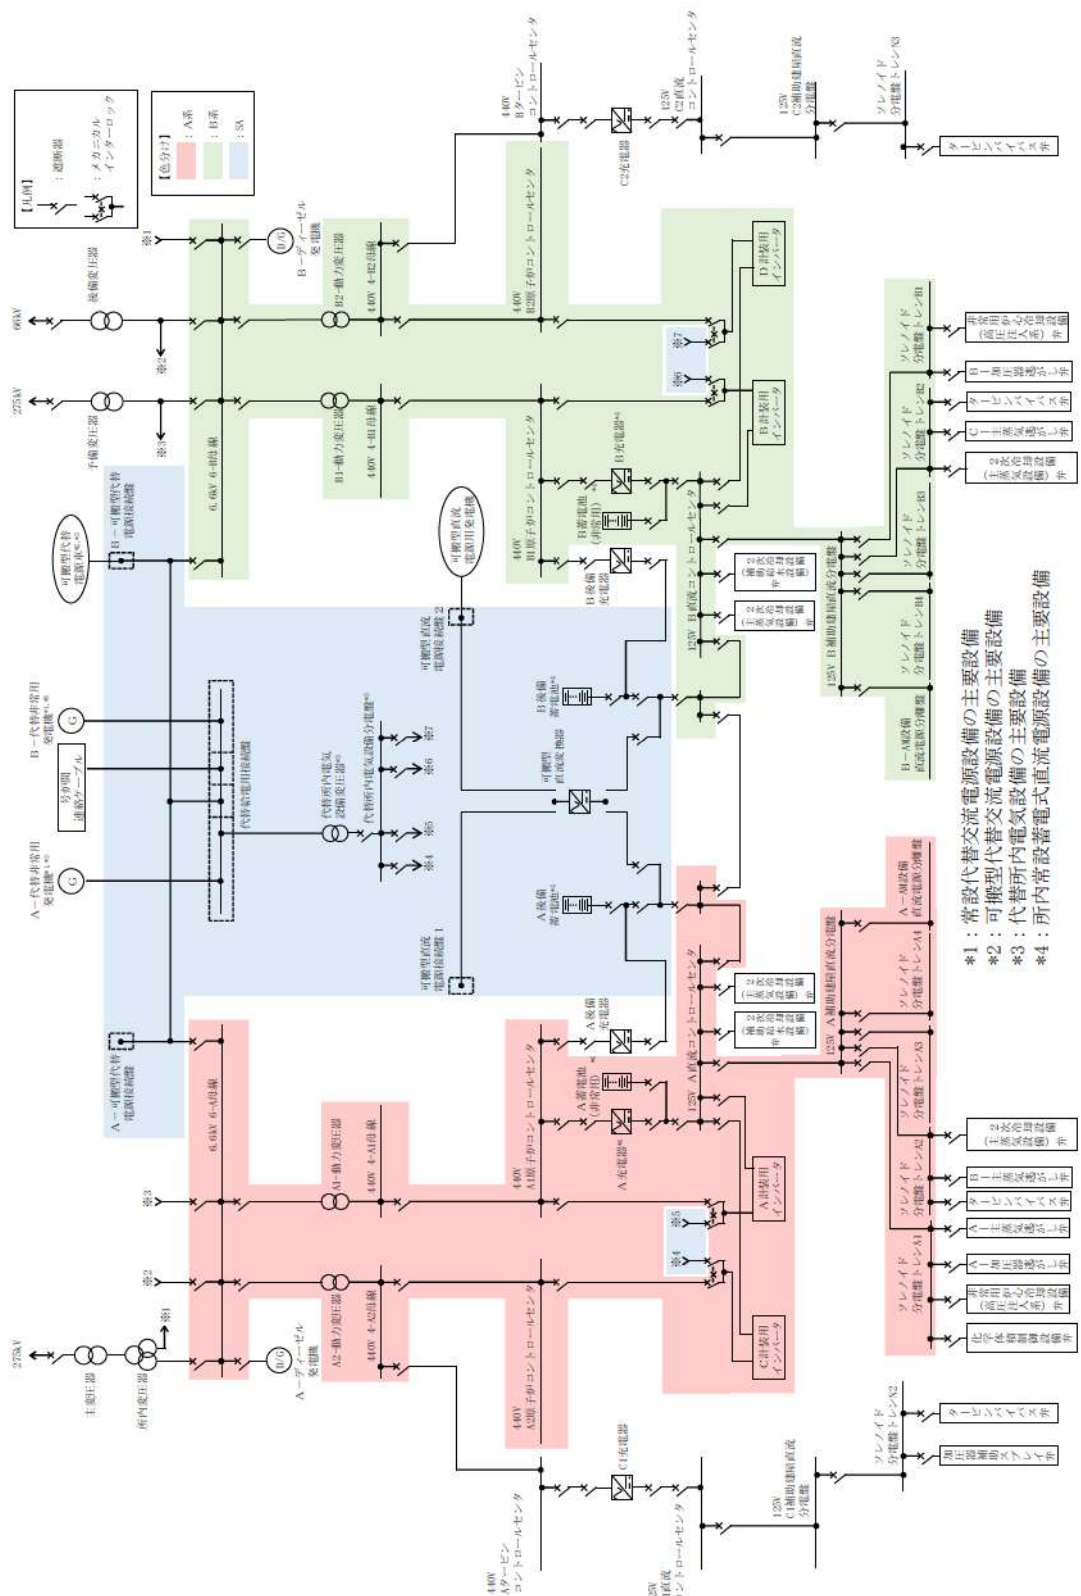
【凡例】
：遮断器
：メカニカルインターロック

【色分け】
：A系
：B系
：SA

66kV
275kV
275kV
予備変圧器
後備変圧器
主変圧器
所内変圧器
※1
※2
※3
※1
※2
※3

B−ディーゼル発電機
A−ディーゼル発電機
B2−動力変圧器
B1−動力変圧器
A1−動力変圧器
A2−動力変圧器
440V 4−B2母線
440V 4−B1母線
440V 4−A1母線
440V 4−A2母線
6.6kV 6−B母線
6.6kV 6−A母線

440V Bタービンコントロールセンタ
440V B2原子炉コントロールセンタ
440V B1原子炉コントロールセンタ
440V A1原子炉コントロールセンタ
440V A2原子炉コントロールセンタ
440V Aタービンコントロールセンタ

C2充電器
125V C2直流コントロールセンタ
125V C2補助建屋直流分電盤
C1充電器
125V C1直流コントロールセンタ
125V C1補助建屋直流分電盤

D計装用インバータ
B計装用インバータ
A計装用インバータ
C計装用インバータ
※6
※7
※4
※5

B充電器※4
A充電器※4
B蓄電池（非常用）※4
A蓄電池（非常用）※4
B後備充電器
A後備充電器
125V B直流コントロールセンタ
125V A直流コントロールセンタ
B後備蓄電池※4
A後備蓄電池※4
可搬型直流変換器
可搬型直流電源接続盤2
可搬型直流電源接続盤1
可搬型直流電源用発電機

B−可搬型代替電源接続盤
A−可搬型代替電源接続盤
可搬型代替電源車※2
B−代替非常用発電機※1
A−代替非常用発電機※1
号炉間連絡ケーブル
代替給電用接続盤
代替所内電気設備変圧器※3
代替所内電気設備分電盤※3
※7
※6
※5
※4

125V B補助建屋直流分電盤
125V A補助建屋直流分電盤
B−A設備直流電源分電盤
A−B設備直流電源分電盤

ソレノイド分電盤トレンB1
ソレノイド分電盤トレンB2
ソレノイド分電盤トレンB3
ソレノイド分電盤トレンB4
ソレノイド分電盤トレンA1
ソレノイド分電盤トレンA2
ソレノイド分電盤トレンA3
ソレノイド分電盤トレンA4
ソレノイド分電盤トレンN2
ソレノイド分電盤トレンN3

タービンバイパス弁
非常用炉心冷却設備（高圧注入系）弁
B−加圧器逃がし弁
タービンバイパス弁
C−主蒸気逃がし弁
2次系冷却設備（主蒸気系）弁
（補助給水設備）弁
（主蒸気設備）弁
（主蒸気設備）弁
（補助給水設備）弁
2次系冷却設備（主蒸気系）弁
B−主蒸気逃がし弁
タービンバイパス弁
A−主蒸気逃がし弁
A−加圧器逃がし弁
非常用炉心冷却設備（高圧注入系）弁
化学体積制御設備弁
タービンバイパス弁
加圧器補助スプレイ弁

＊1：常設代替交流電源設備の主要設備
＊2：可搬型代替交流電源設備の主要設備
＊3：代替所内電気設備の主要設備
＊4：所内常設蓄電式直流電源設備の主要設備